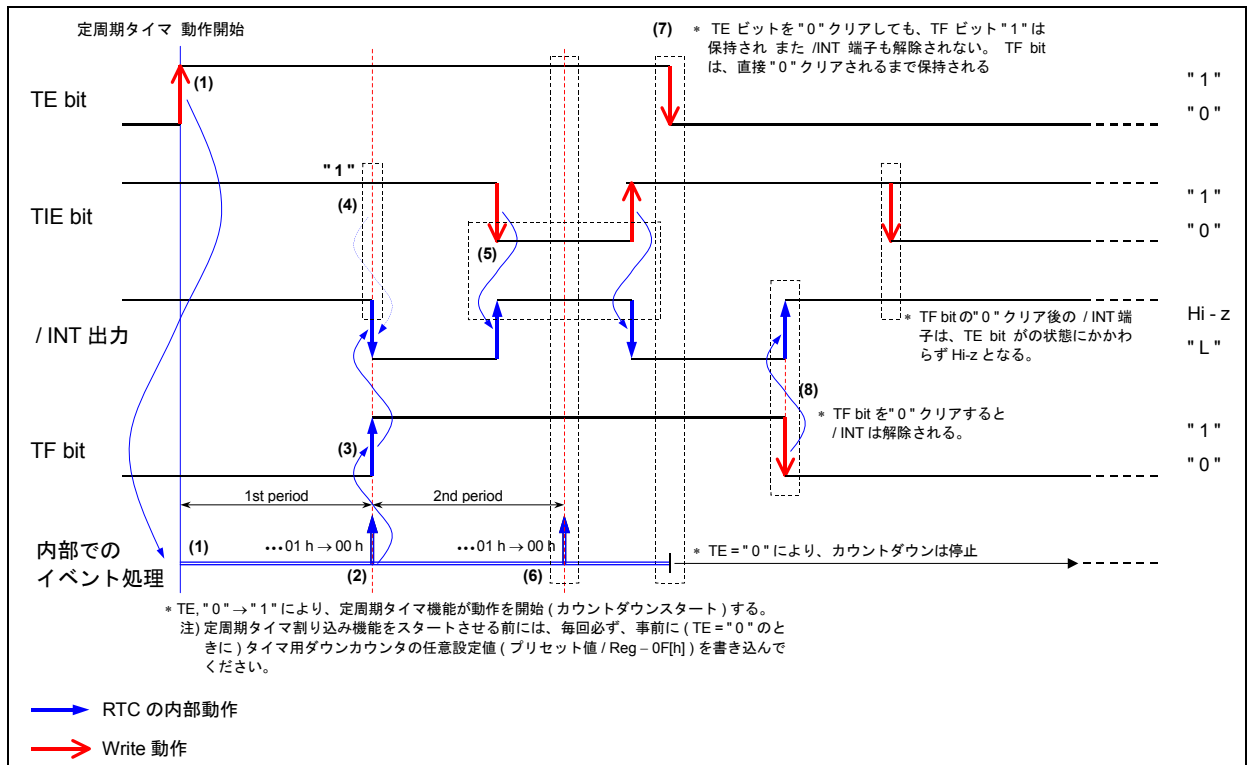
定周期タイマ 動作開始

(7) ＊ TE ビットを " 0 " クリアしても、TF ビット " 1 " は保持され また /INT 端子も解除されない。 TF bit は、直接 " 0 " クリアされるまで保持される

(1)

TE bit

" 1 "

" 0 "

" 1 "

(4)

TIE bit

" 1 "

" 0 "

(5)

/ INT 出力

＊ TF bit の" 0 " クリア後の / INT 端子は、TE bit がの状態にかかわらず Hi-z となる。

Hi - z

" L "

(8)

＊ TF bit を" 0 " クリアすると / INT は解除される。

(3)

TF bit

" 1 "

" 0 "

1st period

2nd period

内部での イベント処理

(1)

•••01 h → 00 h

•••01 h → 00 h

(2)

(6)

＊ TE = " 0 " により、カウントダウンは停止

＊ TE, " 0 " → " 1 " により、定周期タイマ機能が動作を開始 ( カウントダウンスタート ) する。
注) 定周期タイマ割り込み機能をスタートさせる前には、毎回必ず、事前に ( TE = " 0 " のときに ) タイマ用ダウンカウンタの任意設定値 ( プリセット値 / Reg – 0F[h] ) を書き込んでください。

RTC の内部動作

Write 動作